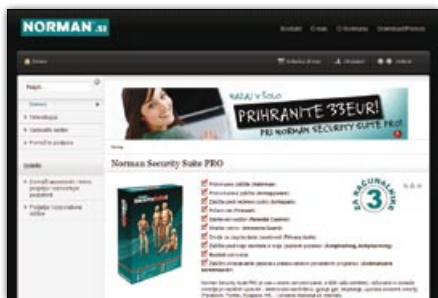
NORMAN.si

Kontakt O nas O Normanu Distributer/Prodaja

Domov

Košarica (0 izd.) Prijava

Najdi

Domov

Tehnologija

Varnostni center

Pomoč in podpora

Podjetje

Prijava za partnerje

Domov

KUPI V ŠOLO

PRIHRANITE 33EUR!

PRI NORMAN SECURITY SUITE PRO!

Norman Security Suite PRO

Protivirusna zaščita (Malware)

Protivohunska zaščita (Antispyware)

Zaščita pred neželeno pošto (Antispam)

Požarni zid (Firewall)

Starševski nadzor (Parental Control)

Skener varnostnih ranljivosti (Intrusion Guard)

Orodje za zasebnost (Privacy Tools)

Zaščita pred napadi (Exploit Shield)

Zaščita pred tipkanjem (Keylogger)

Mobilni zaščitnik

ZA 3 RAČUNALNIKE

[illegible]